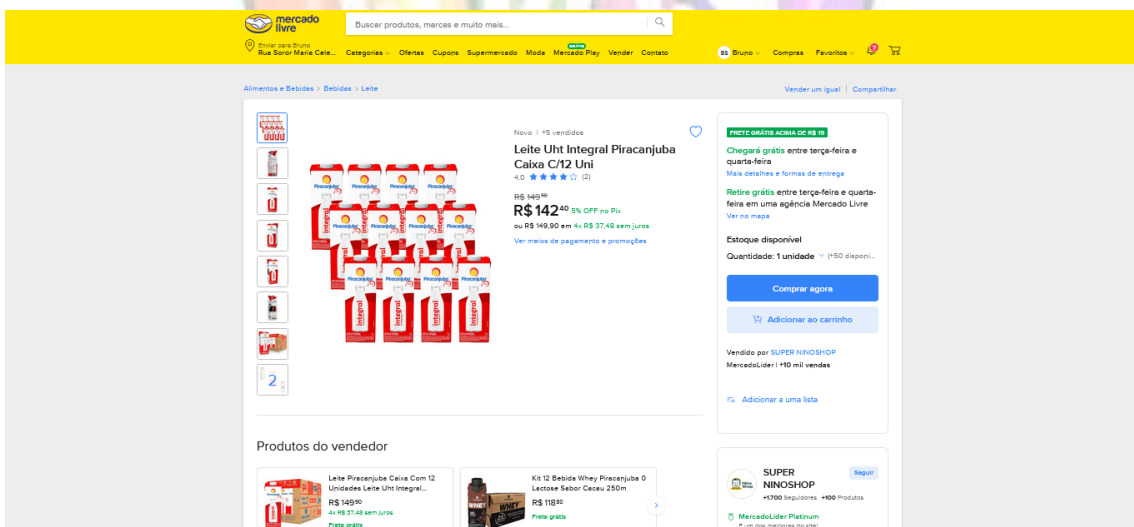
mercado livre

Buscar produtos, marcas e muito mais...

Enviar para Bruno
Rua Soror Maria Cele...

Categorias Ofertas Cupons Supermercado Moda GRÁTIS Mercado Play Vender Contato

BS Bruno Compras Favoritos

Alimentos e Bebidas > Bebidas > Leite

Vender um igual | Compartilhar

Novo | +5 vendidos

Leite Uht Integral Piracanjuba Caixa C/12 Uni

4.0 ★★★★☆ (2)

R$ 149,90
R$ 142,40 5% OFF no Pix

ou R$ 149,90 em 4x R$ 37,48 sem juros

Ver meios de pagamento e promoções

FRETE GRÁTIS ACIMA DE R$ 19

Chegará grátis entre terça-feira e quarta-feira
Mais detalhes e formas de entrega

Retire grátis entre terça-feira e quarta-feira em uma agência Mercado Livre
Ver no mapa

Estoque disponível

Quantidade: 1 unidade (+50 disponí...

Comprar agora

Adicionar ao carrinho

Vendido por SUPER NINOSHOP
MercadoLíder | +10 mil vendas

Adicionar a uma lista

Produtos do vendedor

Leite Piracanjuba Caixa Com 12 Unidades Leite Uht Integral...
R$ 149,90
4x R$ 37,48 sem juros
Frete grátis

Kit 12 Bebida Whey Piracanjuba 0 Lactose Sabor Cacau 250m
R$ 118,80
Frete grátis

SUPER NINOSHOP
Seguir
+1.700 Seguidores +100 Produtos

MercadoLíder Platinum
É um dos melhores do site!